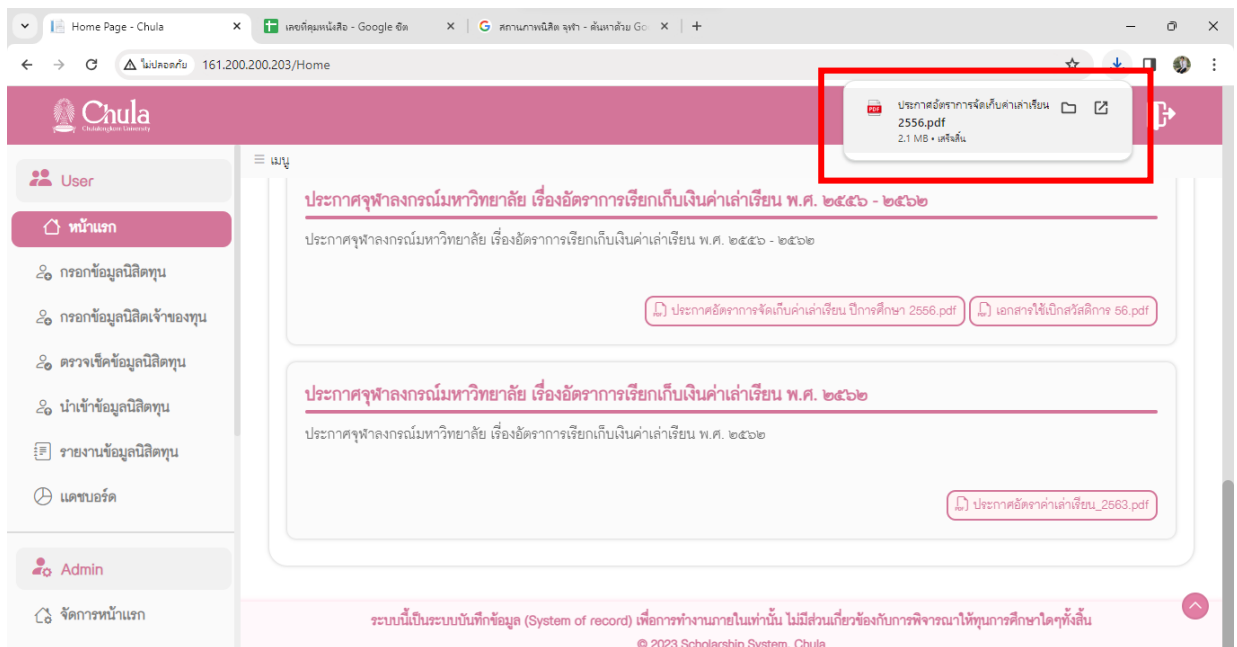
Home Page - Chula
เลขที่คุมหนังสือ - Google ชีต
สถานภาพนิสิต จุฬา - ค้นหาด้วย Goo
ไม่ปลอดภัย 161.200.200.203/Home

ประกาศอัตราการจัดเก็บค่าเล่าเรียน 2556.pdf
2.1 MB • เสร็จสิ้น

Chula
Chulalongkorn University

≡ เมนู

User
หน้าแรก
กรอกข้อมูลนิสิตทุน
กรอกข้อมูลนิสิตเจ้าของทุน
ตรวจเช็คข้อมูลนิสิตทุน
นำเข้าข้อมูลนิสิตทุน
รายงานข้อมูลนิสิตทุน
แดชบอร์ด

Admin
จัดการหน้าแรก

ประกาศจุฬาลงกรณ์มหาวิทยาลัย เรื่องอัตราการเรียกเก็บเงินค่าเล่าเรียน พ.ศ. ๒๕๕๖ - ๒๕๖๒

ประกาศจุฬาลงกรณ์มหาวิทยาลัย เรื่องอัตราการเรียกเก็บเงินค่าเล่าเรียน พ.ศ. ๒๕๕๖ - ๒๕๖๒

ประกาศอัตราการจัดเก็บค่าเล่าเรียน ปีการศึกษา 2556.pdf
เอกสารใช้เบิกสวัสดิการ 56.pdf

ประกาศจุฬาลงกรณ์มหาวิทยาลัย เรื่องอัตราการเรียกเก็บเงินค่าเล่าเรียน พ.ศ. ๒๕๖๒

ประกาศจุฬาลงกรณ์มหาวิทยาลัย เรื่องอัตราการเรียกเก็บเงินค่าเล่าเรียน พ.ศ. ๒๕๖๒

ประกาศอัตราค่าเล่าเรียน_2563.pdf

ระบบนี้เป็นระบบบันทึกข้อมูล (System of record) เพื่อการทำงานภายในเท่านั้น ไม่มีส่วนเกี่ยวข้องกับการพิจารณาให้ทุนการศึกษาใดๆทั้งสิ้น
© 2023 Scholarship System, Chula